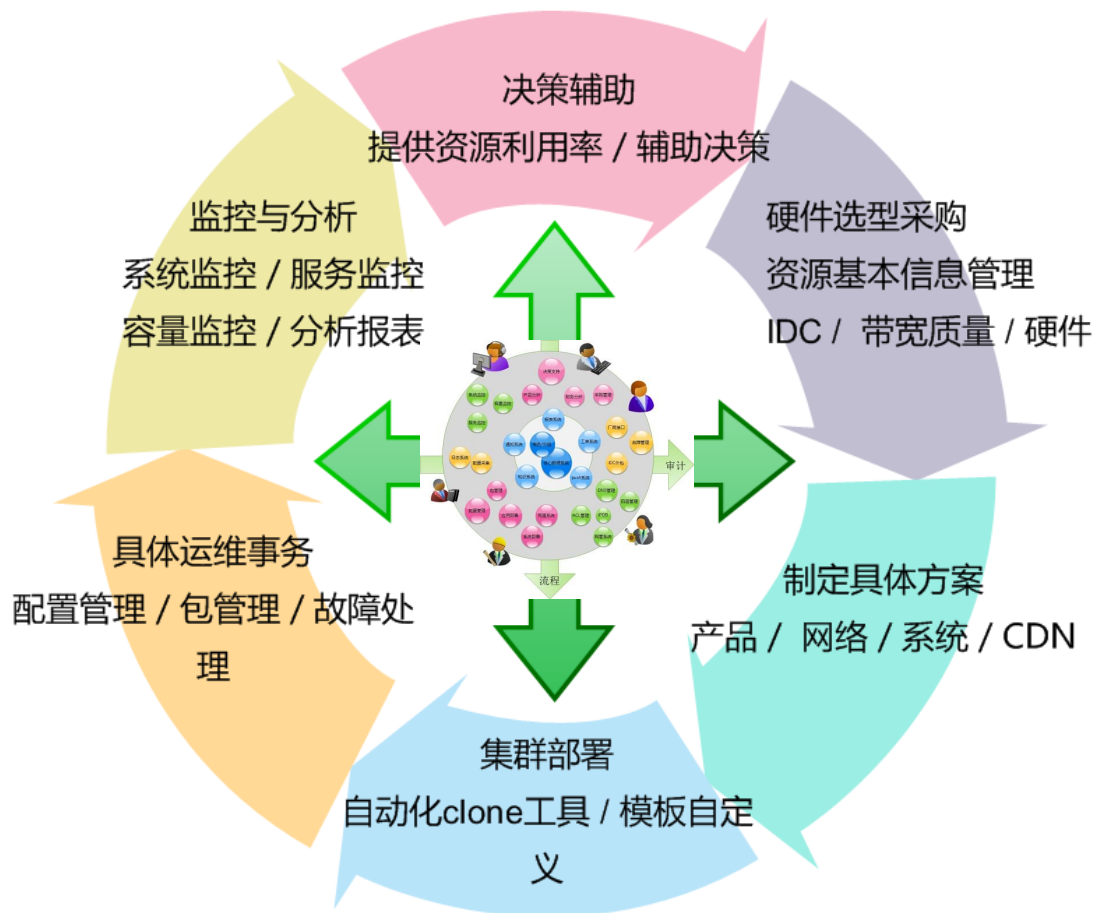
决策辅助
提供资源利用率 / 辅助决策

硬件选型采购
资源基本信息管理
IDC / 带宽质量 / 硬件

制定具体方案
产品 / 网络 / 系统 / CDN

集群部署
自动化clone工具 / 模板自定义

具体运维事务
配置管理 / 包管理 / 故障处理

监控与分析
系统监控 / 服务监控
容量监控 / 分析报表

审计

流程

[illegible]